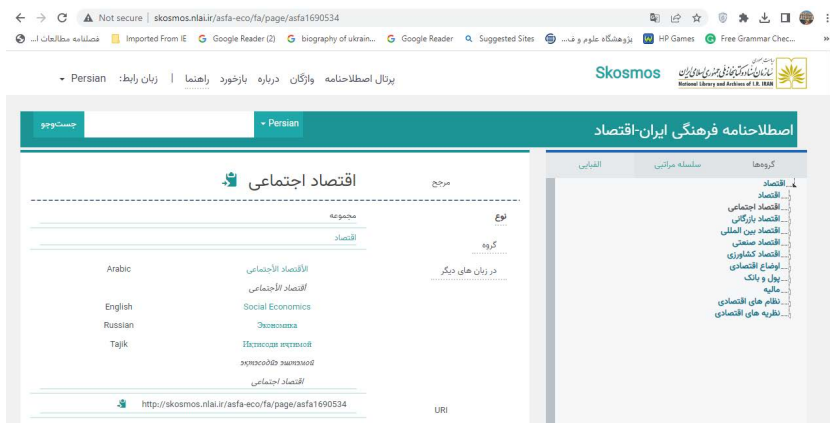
Not secure | skosmos.nlai.ir/asfa-eco/fa/page/asfa1690534

فصلنامه مطالعات ا... Imported From IE Google Reader (2) biography of ukrain... Google Reader Suggested Sites پژوهشگاه علوم و ف... HP Games Free Grammar Chec... »

Skosmos سازمان اسناد و کتابخانه ملی جمهوری اسلامی ایران National Library and Archives of I.R. IRAN

پرتال اصطلاحنامه واژگان درباره بازخورد راهنما | زبان رابط: Persian

اصطلاحنامه فرهنگی ایران-اقتصاد

Persian جستجو

گروه‌ها سلسله مراتبی الفبایی

اقتصاد
اقتصاد
اقتصاد اجتماعی
اقتصاد بازرگانی
اقتصاد بین المللی
اقتصاد صنعتی
اقتصاد کشاورزی
اوضاع اقتصادی
پول و بانک
مالیه
نظام های اقتصادی
نظریه های اقتصادی

مرجع اقتصاد اجتماعی

نوع مجموعه

گروه اقتصاد

در زبان های دیگر

| | |
|---|---|
| الاقتصاد الأجتماعی | Arabic |
| اقتصاد الأجتماعی | |
| Social Economics | English |
| Экономика | Russian |
| Иқтисоди иҷтимоӣ | Tajik |
| эқтесодйэ эҷтемаъй | |
| اقتصاد اجتماعی | |

URI http://skosmos.nlai.ir/asfa-eco/fa/page/asfa1690534